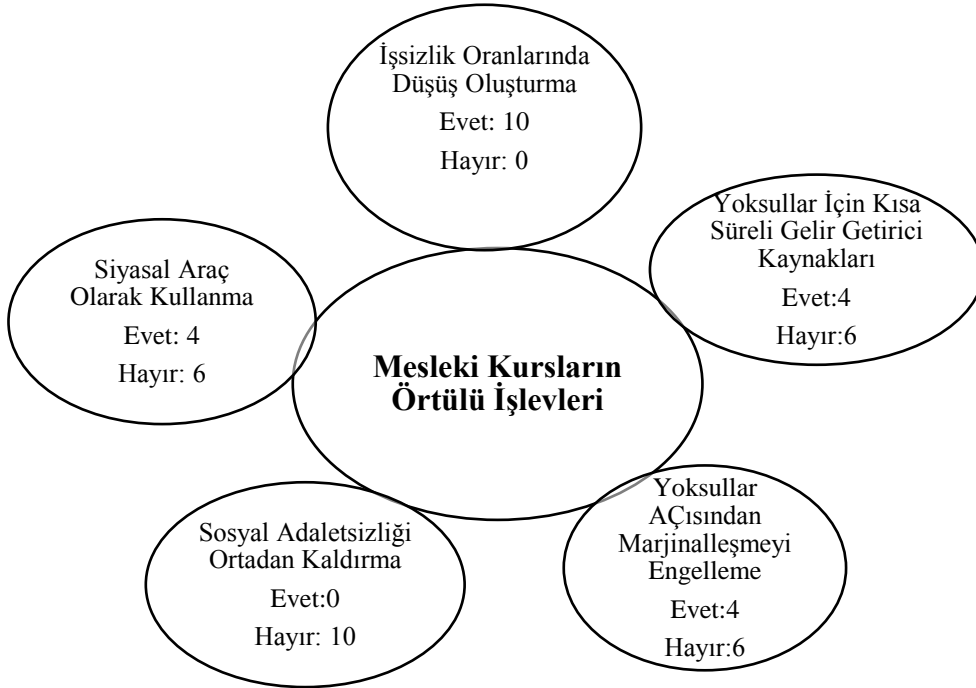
İşsizlik Oranlarında Düşüş Oluşturma
Evet: 10
Hayır: 0

Yoksullar İçin Kısa Süreli Gelir Getirici Kaynakları
Evet:4
Hayır:6

Siyasal Araç Olarak Kullanma
Evet: 4
Hayır: 6

Mesleki Kursların Örtülü İşlevleri

Yoksullar AÇısından Marjinalleşmeyi Engelleme
Evet:4
Hayır:6

Sosyal Adaletsizliği Ortadan Kaldırma
Evet:0
Hayır: 10